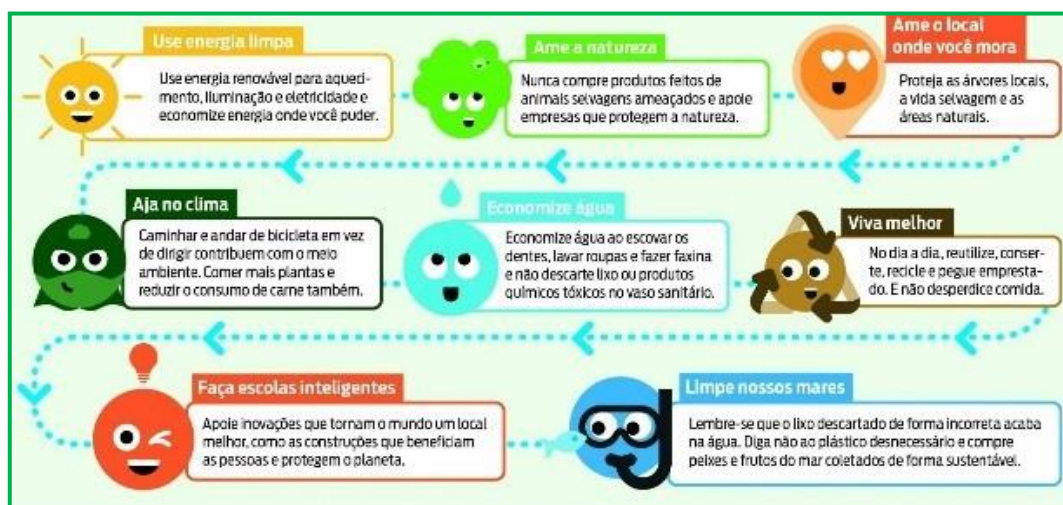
Use energia limpa

Use energia renovável para aquecimento, iluminação e eletricidade e economize energia onde você puder.

Ame a natureza

Nunca compre produtos feitos de animais selvagens ameaçados e apoie empresas que protegem a natureza.

Ame o local onde você mora

Proteja as árvores locais, a vida selvagem e as áreas naturais.

Aja no clima

Caminhar e andar de bicicleta em vez de dirigir contribuem com o meio ambiente. Comer mais plantas e reduzir o consumo de carne também.

Economize água

Economize água ao escovar os dentes, lavar roupas e fazer faxina e não descarte lixo ou produtos químicos tóxicos no vaso sanitário.

Viva melhor

No dia a dia, reutilize, conserte, recicle e pegue emprestado. E não desperdice comida.

Faça escolas inteligentes

Apoie inovações que tornam o mundo um local melhor, como as construções que beneficiam as pessoas e protegem o planeta.

Limpe nossos mares

Lembre-se que o lixo descartado de forma incorreta acaba na água. Diga não ao plástico desnecessário e compre peixes e frutos do mar coletados de forma sustentável.